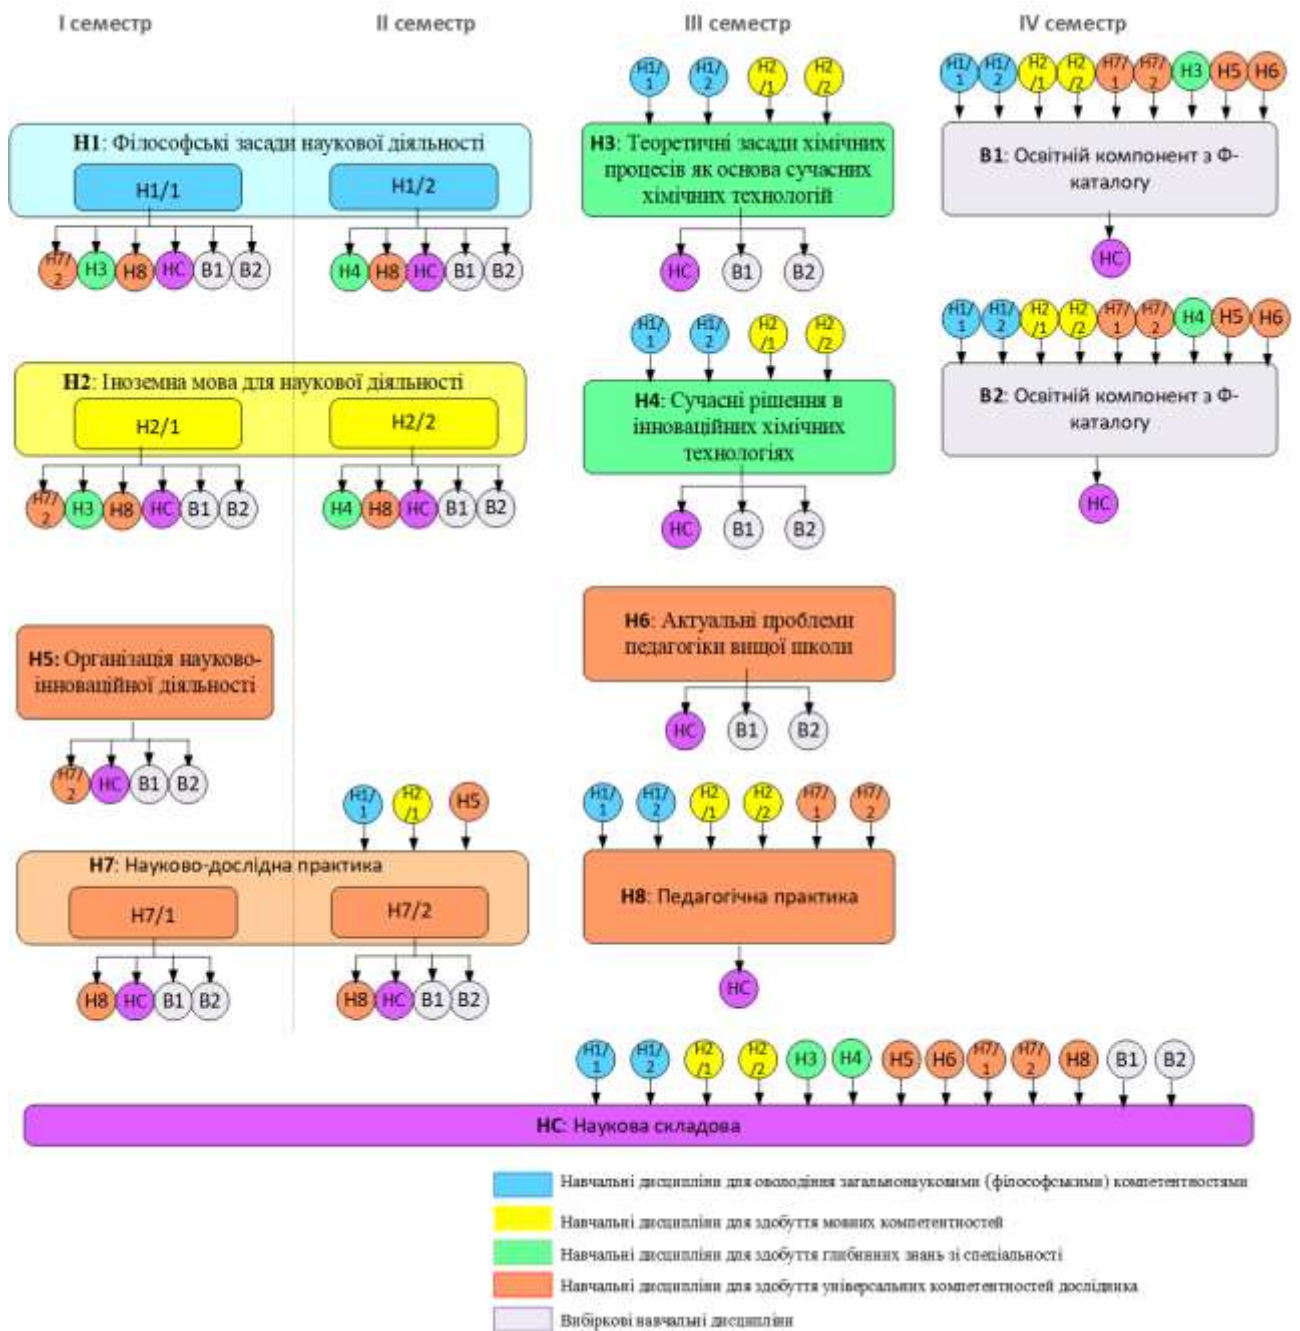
I семестр

II семестр

III семестр

IV семестр

Н1/1 Н1/2 Н2/1 Н2/2

Н1/1 Н1/2 Н2/1 Н2/2 Н7/1 Н7/2 Н3 Н5 Н6

Н1: Філософські засади наукової діяльності

Н1/1

Н1/2

Н3: Теоретичні засади хімічних процесів як основа сучасних хімічних технологій

В1: Освітній компонент з Ф-каталогу

Н7/2 Н3 Н8 НС В1 В2

Н4 Н8 НС В1 В2

НС В1 В2

НС

Н1/1 Н1/2 Н2/1 Н2/2

Н1/1 Н1/2 Н2/1 Н2/2 Н7/1 Н7/2 Н4 Н5 Н6

Н2: Іноземна мова для наукової діяльності

Н2/1

Н2/2

Н4: Сучасні рішення в інноваційних хімічних технологіях

В2: Освітній компонент з Ф-каталогу

Н7/2 Н3 Н8 НС В1 В2

Н4 Н8 НС В1 В2

НС В1 В2

НС

Н6: Актуальні проблеми педагогіки вищої школи

Н5: Організація науково-інноваційної діяльності

НС В1 В2

Н7/2 НС В1 В2

Н1/1 Н2/1 Н5

Н1/1 Н1/2 Н2/1 Н2/2 Н7/1 Н7/2

Н7: Науково-дослідна практика

Н7/1

Н7/2

Н8: Педагогічна практика

Н8 НС В1 В2

Н8 НС В1 В2

НС

Н1/1 Н1/2 Н2/1 Н2/2 Н3 Н4 Н5 Н6 Н7/1 Н7/2 Н8 В1 В2

НС: Наукова складова

Навчальні дисципліни для оволодіння загальнонауковими (філософськими) компетентностями

Навчальні дисципліни для здобуття мовних компетентностей

Навчальні дисципліни для здобуття глибинних знань зі спеціальності

Навчальні дисципліни для здобуття універсальних компетентностей дослідника

Вибіркові навчальні дисципліни